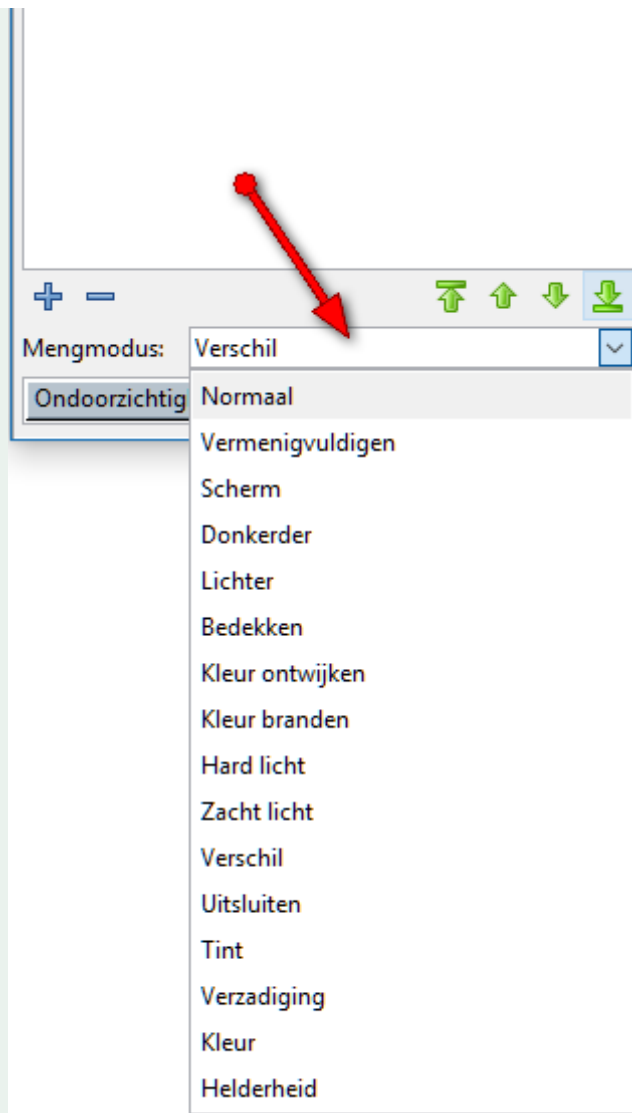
+ −

Mengmodus: Verschil

Ondoorzichtig

Normaal
Vermenigvuldigen
Scherm
Donkerder
Lichter
Bedekken
Kleur ontwijken
Kleur branden
Hard licht
Zacht licht
Verschil
Uitsluiten
Tint
Verzadiging
Kleur
Helderheid